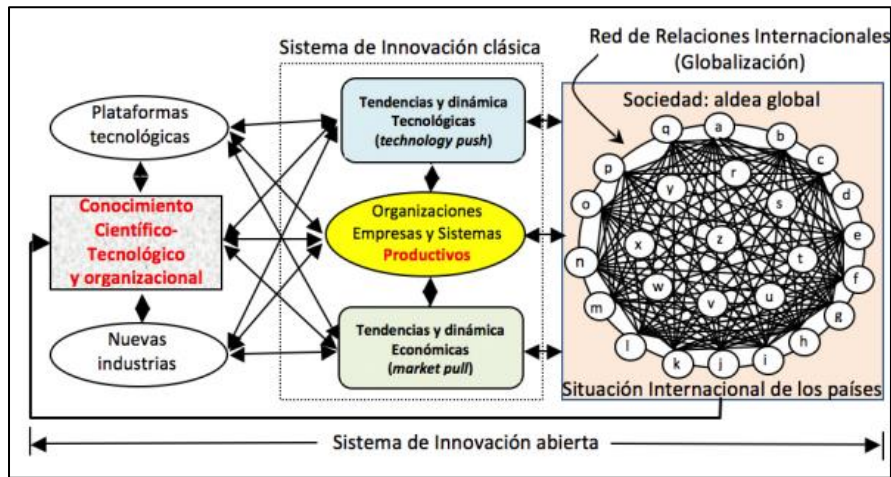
Sistema de Innovación clásica

Red de Relaciones Internacionales (Globalización)

Plataformas tecnológicas

Conocimiento Científico-Tecnológico y organizacional

Nuevas industrias

Tendencias y dinámica Tecnológicas (technology push)

Organizaciones Empresas y Sistemas Productivos

Tendencias y dinámica Económicas (market pull)

Sociedad: aldea global

q a b c d e f g h i j k l m n o p y r s z t u v w x

Situación Internacional de los países

Sistema de Innovación abierta